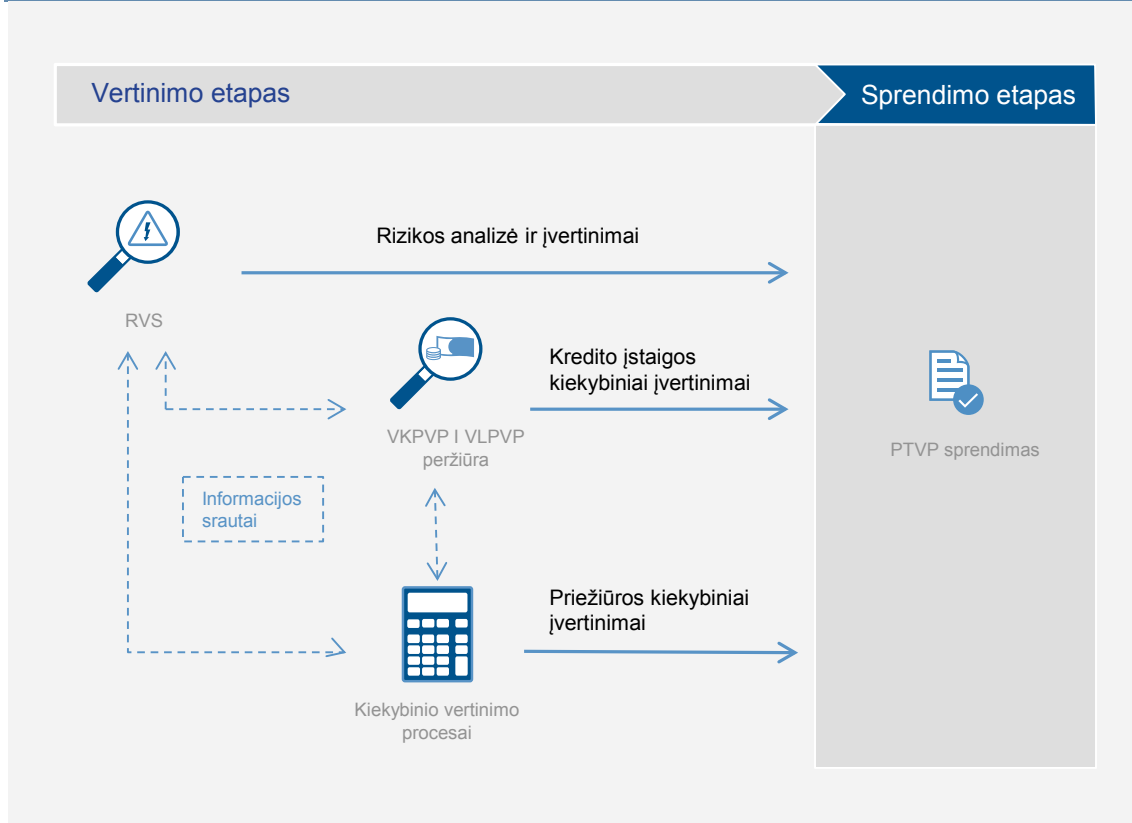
Vertinimo etapas

Sprendimo etapas

Rizikos analizė ir įvertinimai

RVS

Kredito įstaigos kiekybiniai įvertinimai

VKPVP I VLPVP peržiūra

PTVP sprendimas

Informacijos srautai

Priežiūros kiekybiniai įvertinimai

Kiekybinio vertinimo procesai